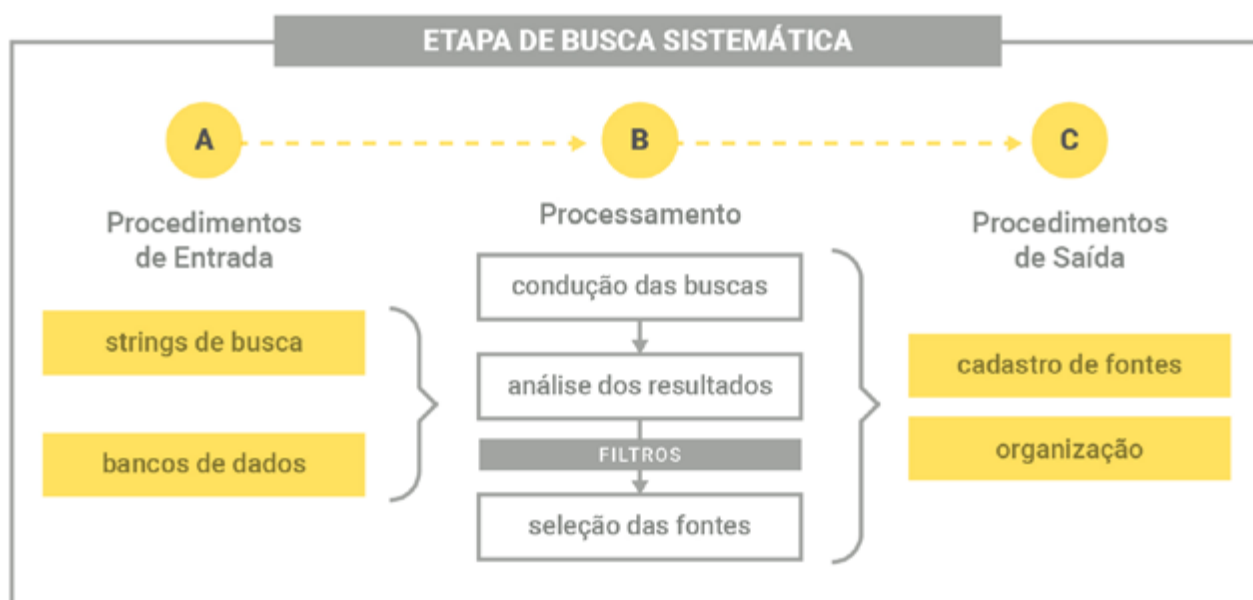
ETAPA DE BUSCA SISTEMÁTICA

A

Procedimentos de Entrada

strings de busca

bancos de dados

B

Processamento

condução das buscas

análise dos resultados

FILTROS

seleção das fontes

C

Procedimentos de Saída

cadastro de fontes

organização